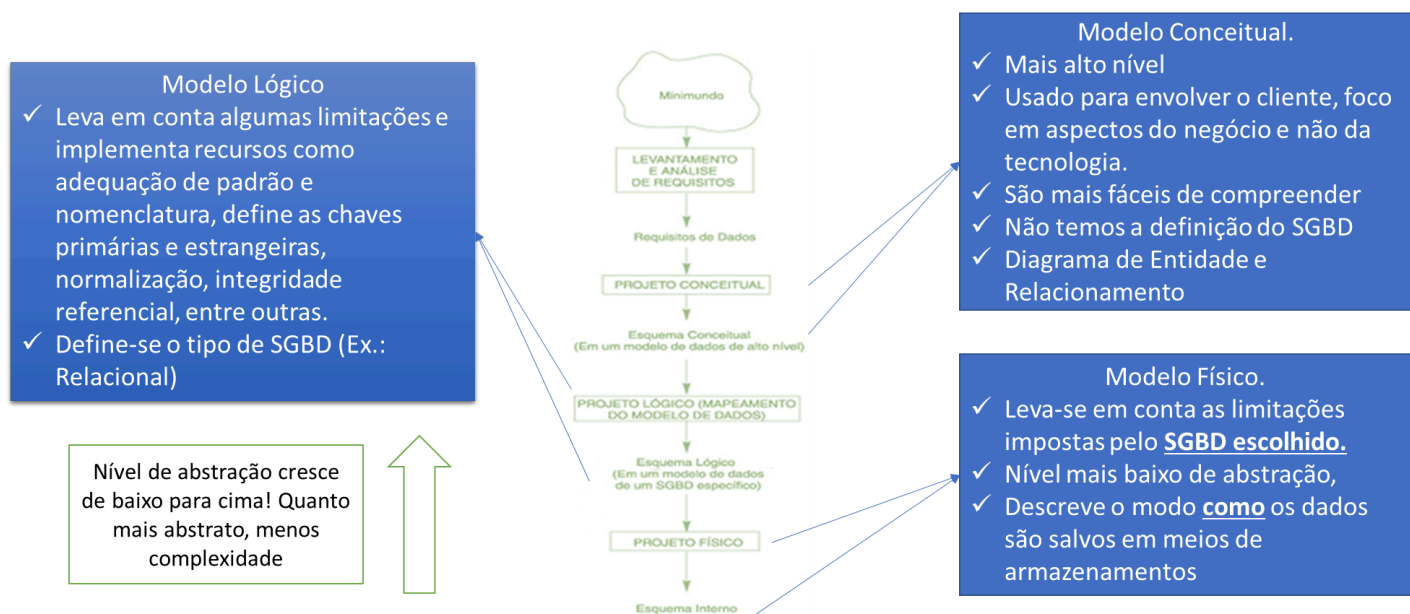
Modelo Lógico
✓ Leva em conta algumas limitações e implementa recursos como adequação de padrão e nomenclatura, define as chaves primárias e estrangeiras, normalização, integridade referencial, entre outras.
✓ Define-se o tipo de SGBD (Ex.: Relacional)

Nível de abstração cresce de baixo para cima! Quanto mais abstrato, menos complexidade

Minimundo

LEVANTAMENTO E ANÁLISE DE REQUISITOS

Requisitos de Dados

PROJETO CONCEITUAL

Esquema Conceitual (Em um modelo de dados de alto nível)

PROJETO LÓGICO (MAPEAMENTO DO MODELO DE DADOS)

Esquema Lógico (Em um modelo de dados de um SGBD específico)

PROJETO FÍSICO

Esquema Interno

Modelo Conceitual.
✓ Mais alto nível
✓ Usado para envolver o cliente, foco em aspectos do negócio e não da tecnologia.
✓ São mais fáceis de compreender
✓ Não temos a definição do SGBD
✓ Diagrama de Entidade e Relacionamento

Modelo Físico.
✓ Leva-se em conta as limitações impostas pelo **SGBD escolhido.**
✓ Nível mais baixo de abstração,
✓ Descreve o modo **como** os dados são salvos em meios de armazenamentos